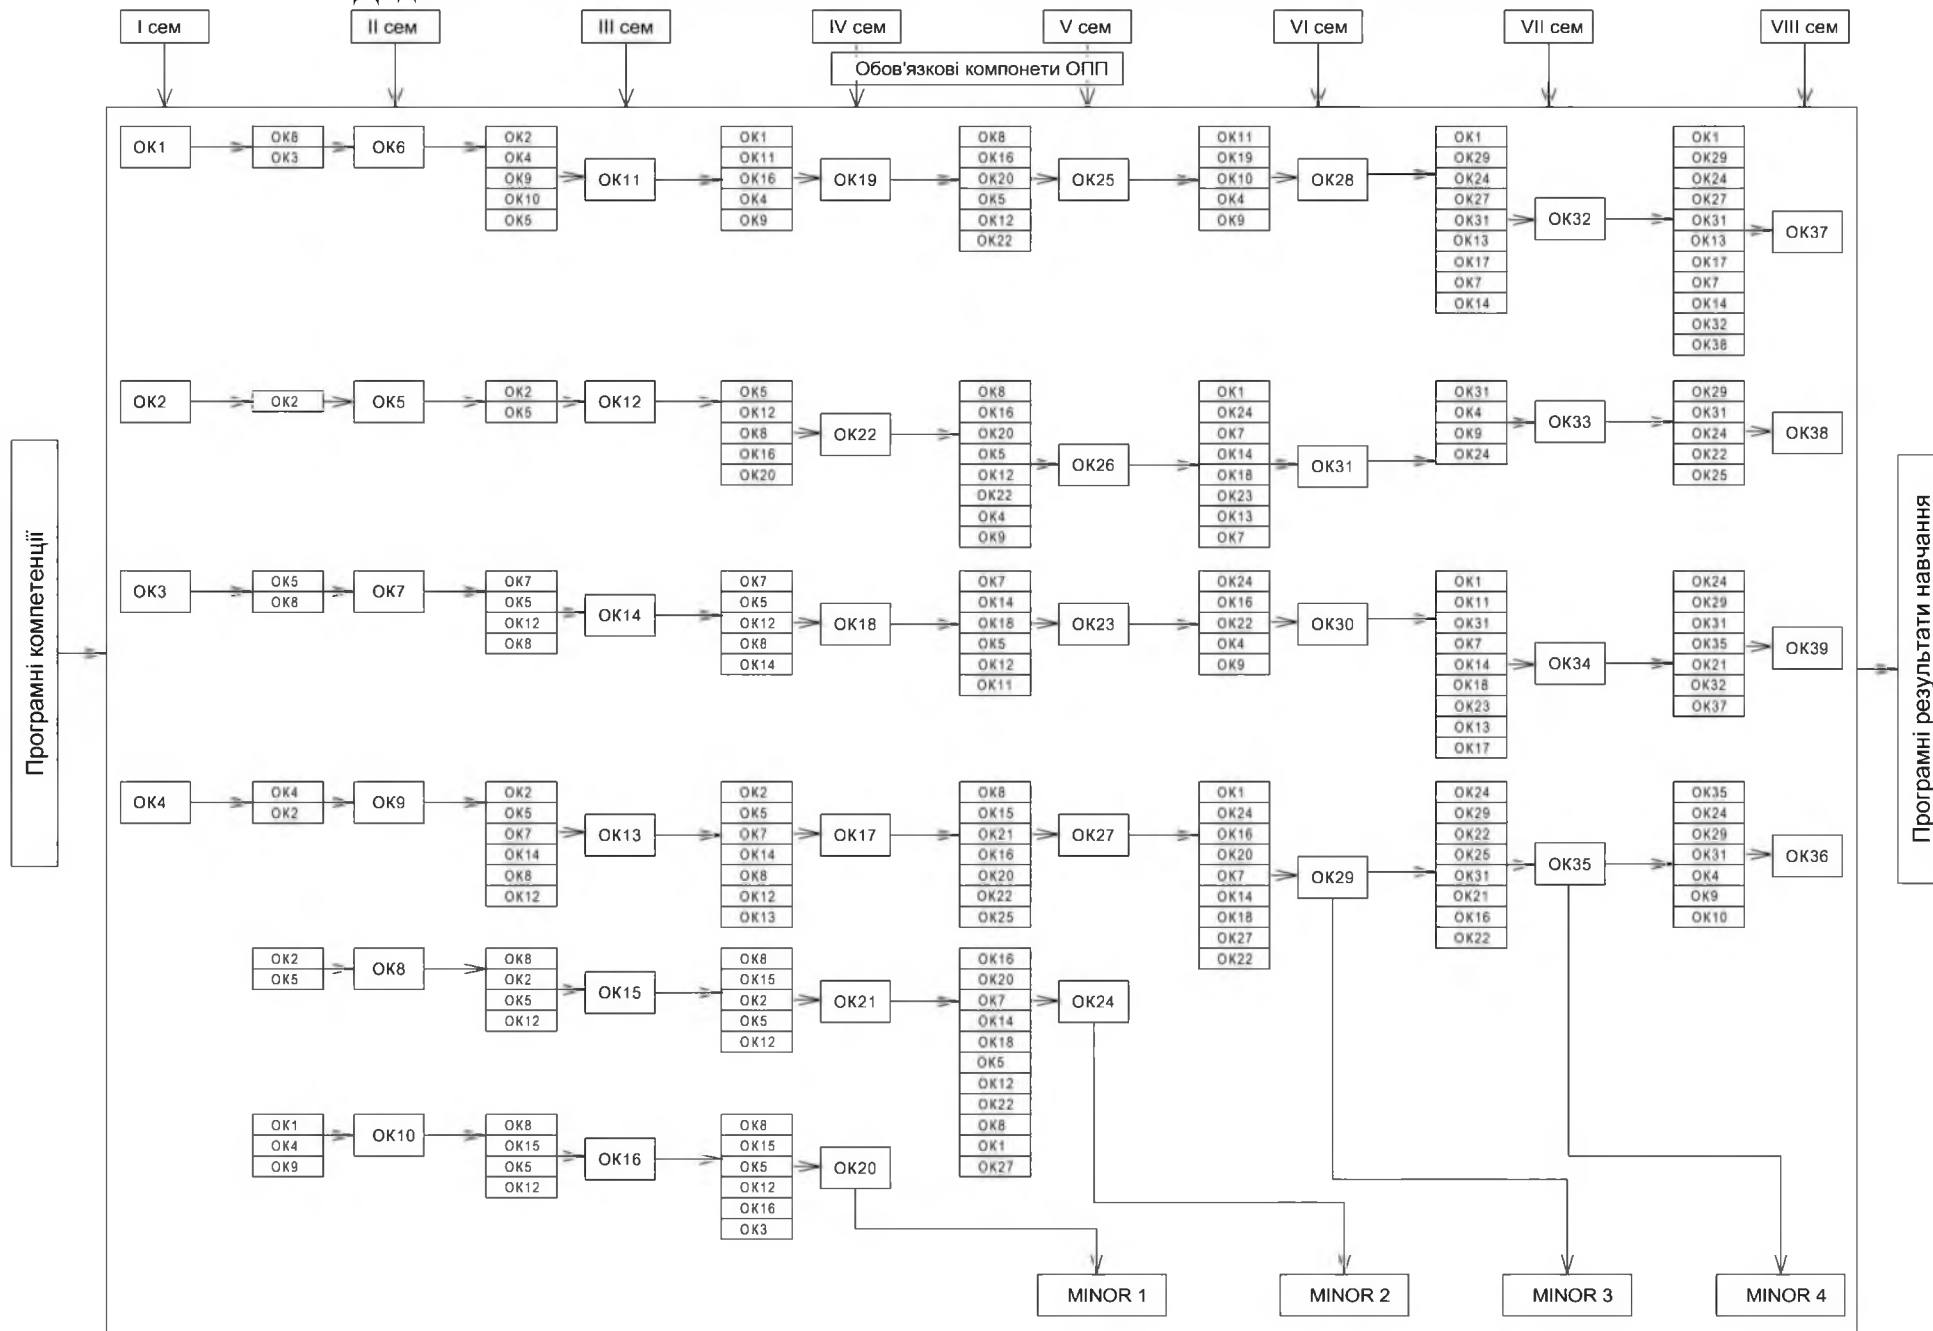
I сем
II сем
III сем
IV сем
V сем
VI сем
VII сем
VIII сем
Обов'язкові компонети ОПП

Програмні компетенції

ОК1
ОК8
ОК3
ОК6
ОК2
ОК4
ОК9
ОК10
ОК5
ОК11
ОК1
ОК11
ОК16
ОК4
ОК9
ОК19
ОК8
ОК16
ОК20
ОК5
ОК12
ОК22
ОК25
ОК11
ОК19
ОК10
ОК4
ОК9
ОК28
ОК1
ОК29
ОК24
ОК27
ОК31
ОК13
ОК17
ОК7
ОК14
ОК32
ОК1
ОК29
ОК24
ОК27
ОК31
ОК13
ОК17
ОК7
ОК14
ОК32
ОК38
ОК37

ОК2
ОК2
ОК5
ОК2
ОК5
ОК12
ОК5
ОК12
ОК8
ОК16
ОК20
ОК22
ОК8
ОК16
ОК20
ОК5
ОК12
ОК22
ОК4
ОК9
ОК26
ОК1
ОК24
ОК7
ОК14
ОК18
ОК23
ОК13
ОК7
ОК31
ОК31
ОК4
ОК9
ОК24
ОК33
ОК29
ОК31
ОК24
ОК22
ОК25
ОК38

ОК3
ОК5
ОК8
ОК7
ОК7
ОК5
ОК12
ОК8
ОК14
ОК7
ОК5
ОК12
ОК8
ОК14
ОК18
ОК7
ОК14
ОК18
ОК5
ОК12
ОК11
ОК23
ОК24
ОК16
ОК22
ОК4
ОК9
ОК30
ОК1
ОК11
ОК31
ОК7
ОК14
ОК18
ОК23
ОК13
ОК17
ОК34
ОК24
ОК29
ОК31
ОК35
ОК21
ОК32
ОК37
ОК39

ОК4
ОК4
ОК2
ОК9
ОК2
ОК5
ОК7
ОК14
ОК8
ОК12
ОК13
ОК2
ОК5
ОК7
ОК14
ОК8
ОК12
ОК13
ОК17
ОК8
ОК15
ОК21
ОК16
ОК20
ОК22
ОК25
ОК27
ОК1
ОК24
ОК16
ОК20
ОК7
ОК14
ОК18
ОК27
ОК22
ОК29
ОК24
ОК29
ОК22
ОК25
ОК31
ОК21
ОК16
ОК22
ОК35
ОК35
ОК24
ОК29
ОК31
ОК4
ОК9
ОК10
ОК36

ОК2
ОК5
ОК8
ОК8
ОК2
ОК5
ОК12
ОК15
ОК8
ОК15
ОК2
ОК5
ОК12
ОК21
ОК16
ОК20
ОК7
ОК14
ОК18
ОК5
ОК12
ОК22
ОК8
ОК1
ОК27
ОК24

ОК1
ОК4
ОК9
ОК10
ОК8
ОК15
ОК5
ОК12
ОК16
ОК8
ОК15
ОК5
ОК12
ОК16
ОК3
ОК20

MINOR 1
MINOR 2
MINOR 3
MINOR 4

Програмні результати навчання